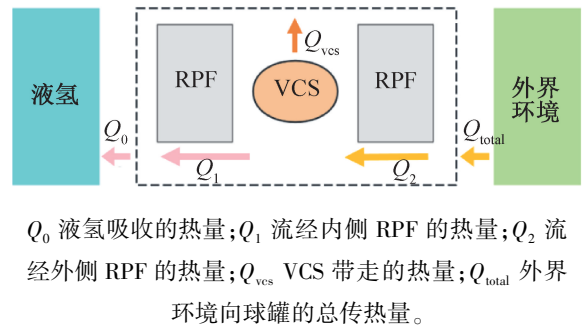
液氢

RPF

$Q_{\mathrm{vcs}}$

VCS

RPF

外界环境

$Q_0$

$Q_1$

$Q_2$

$Q_{\mathrm{total}}$

$Q_0$ 液氢吸收的热量；$Q_1$ 流经内侧 RPF 的热量；$Q_2$ 流经外侧 RPF 的热量；$Q_{\mathrm{vcs}}$ VCS 带走的热量；$Q_{\mathrm{total}}$ 外界环境向球罐的总传热量。